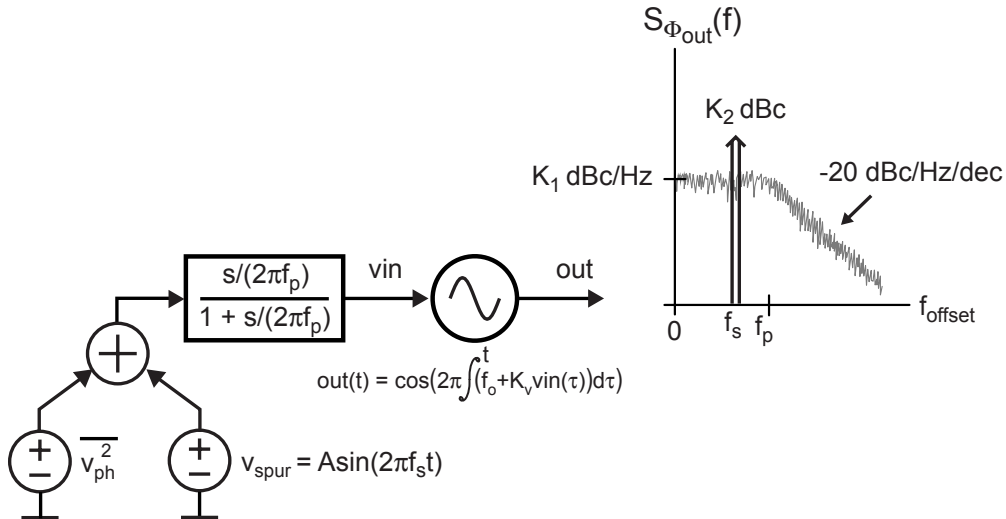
$S_{\Phi_{out}}(f)$

$K_2$ dBc

$K_1$ dBc/Hz

-20 dBc/Hz/dec

0

$f_s$

$f_p$

$f_{offset}$

$\frac{s/(2\pi f_p)}{1 + s/(2\pi f_p)}$

vin

out

$out(t) = \cos(2\pi\int^{t}(f_o+K_v vin(\tau))d\tau)$

$\overline{v_{ph}^2}$

$v_{spur} = A\sin(2\pi f_s t)$